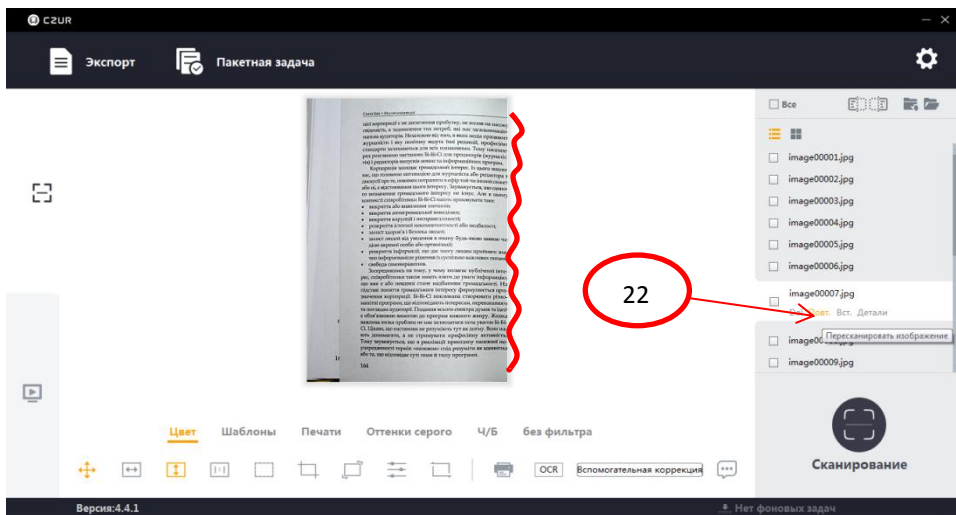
CZUR

Экспорт

Пакетная задача

Все

image00001.jpg
image00002.jpg
image00003.jpg
image00004.jpg
image00005.jpg
image00006.jpg
image00007.jpg
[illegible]ост. Вст. Детали
Пересканировать изображение
image000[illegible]
image00009.jpg

22

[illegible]

164

Цвет Шаблоны Печати Оттенки серого Ч/Б без фильтра

OCR Вспомогательная коррекция

Сканирование

Версия:4.4.1

Нет фоновых задач